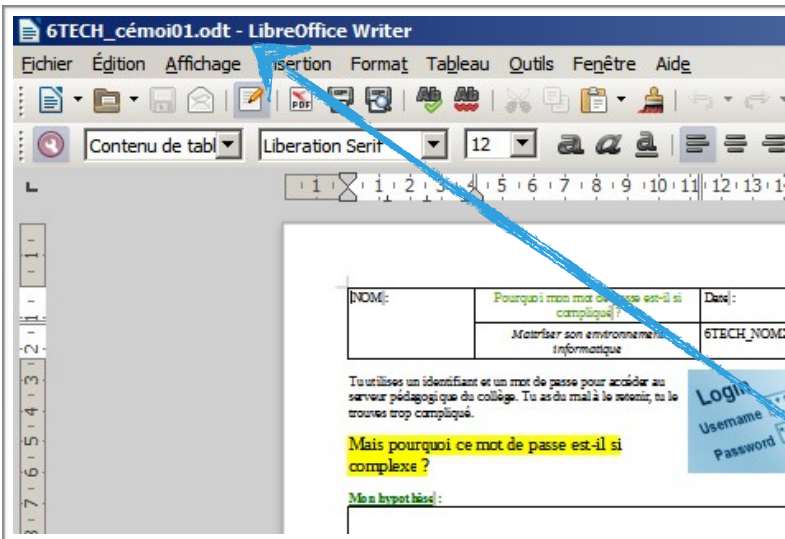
6TECH_cémoi01.odt - LibreOffice Writer

Fichier Édition Affichage Insertion Format Tableau Outils Fenêtre Aide

Contenu de tabl Liberation Serif 12

| NOM : | Pourquoi mon mot de passe est-il si compliqué ? | Date : |
|---|---|---|
| | Maîtriser son environnement informatique | 6TECH_NOM |

Tu utilises un identifiant et un mot de passe pour accéder au serveur pédagogique du collège. Tu as du mal à le retenir, tu le trouves trop compliqué.

Login
Username
Password

Mais pourquoi ce mot de passe est-il si complexe ?

Mon hypothèse :